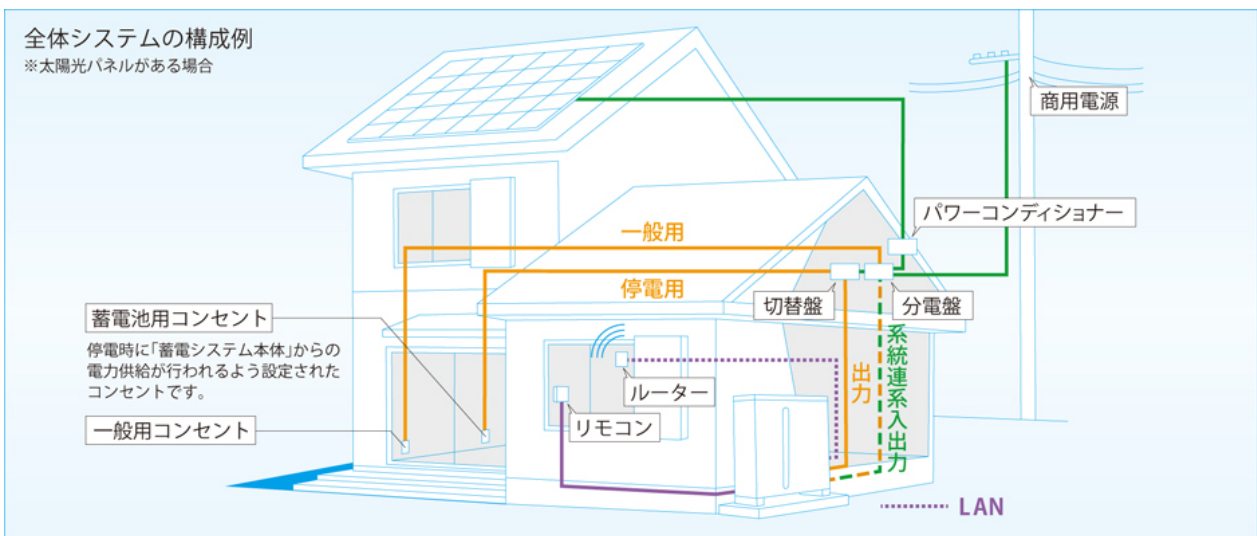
全体システムの構成例
※太陽光パネルがある場合

商用電源

パワーコンディショナー

一般用

停電用

切替盤

分電盤

系統連系入出力

出力

蓄電池用コンセント

停電時に「蓄電システム本体」からの電力供給が行われるよう設定されたコンセントです。

ルーター

リモコン

一般用コンセント

LAN